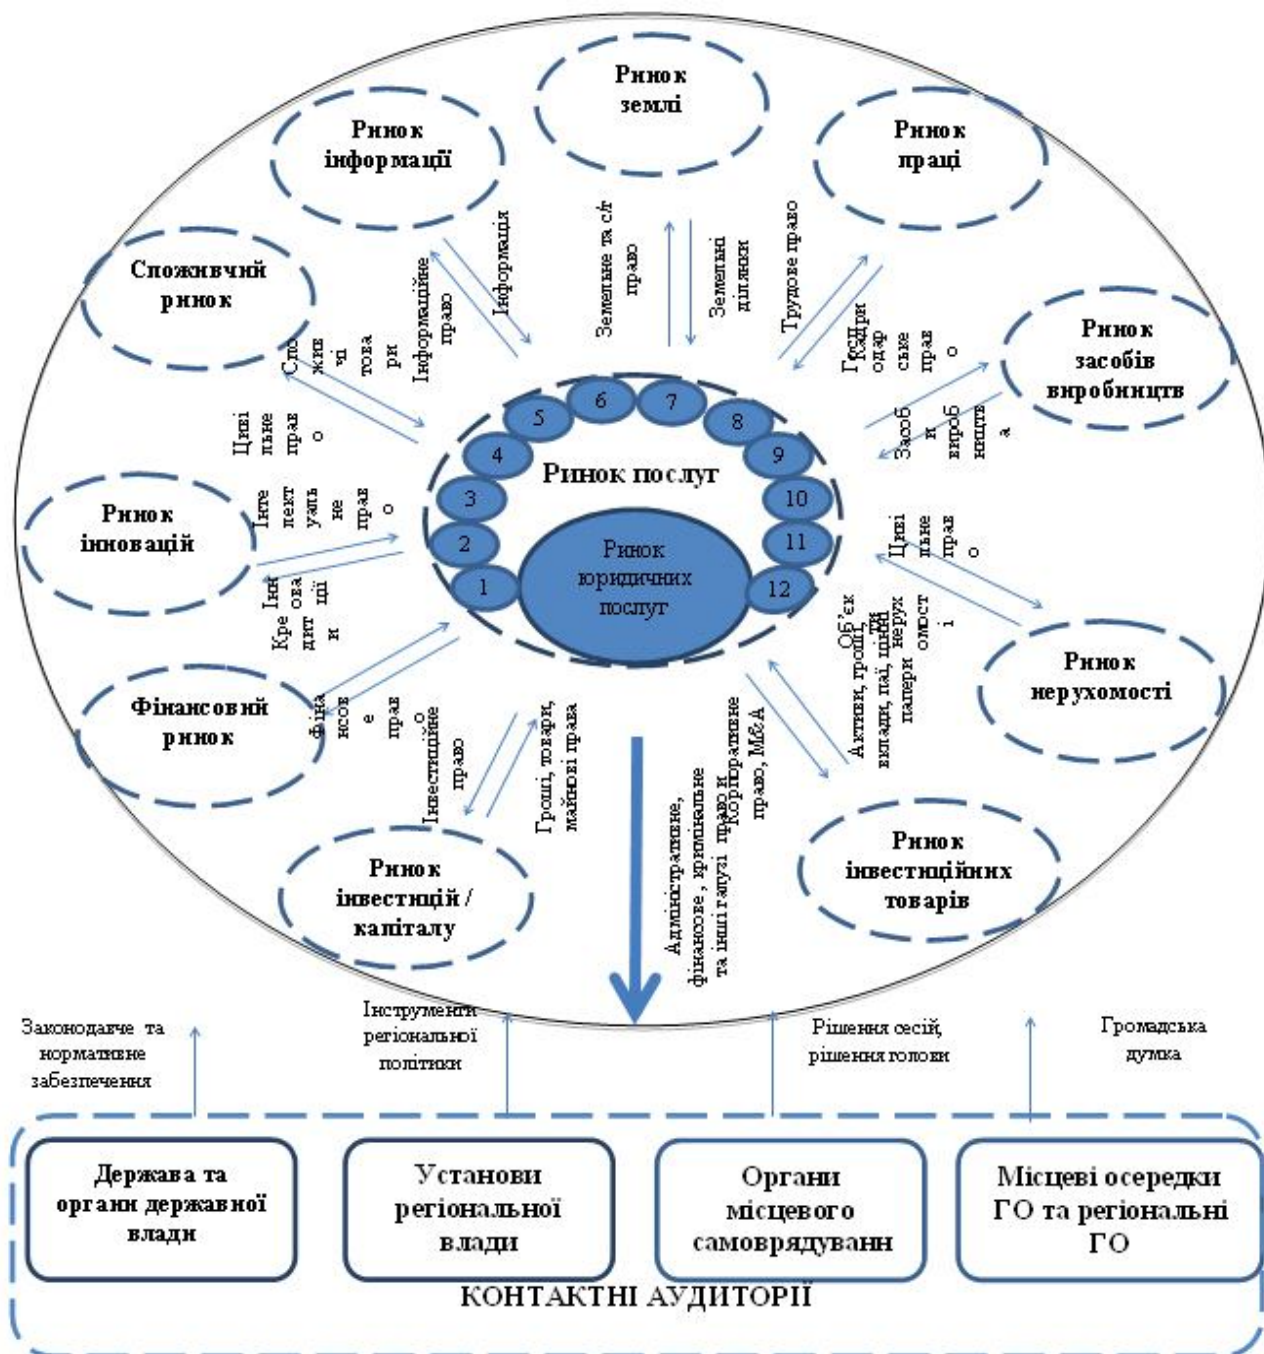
Ринок землі

Ринок інформації

Ринок праці

Споживчий ринок

Ринок засобів виробництв

Ринок інновацій

Ринок послуг

Ринок юридичних послуг

1
2
3
4
5
6
7
8
9
10
11
12

Фінансовий ринок

Ринок нерухомості

Ринок інвестицій / капіталу

Ринок інвестиційних товарів

Інформаційне право

Інформація

Земельне та с/г право

Земельні ділянки

Трудове право

Кадри

Господарське право

Засоби виробництва

Споживчі товари

Цивільне право

Інтелектуальне право

Інновації

Кредити

Фінансове право

Інвестиційне право

Гроші, товари, майнові права

Адміністративне, фінансове, кримінальне та інші галузі права

Корпоративне право, M&A

Активи, гроші, вклади, паї, цінні папери

Цивільне право

Об'єкти нерухомості

Законодавче та нормативне забезпечення

Інструменти регіональної політики

Рішення сесій, рішення голови

Громадська думка

Держава та органи державної влади

Установи регіональної влади

Органи місцевого самоврядуванн

Місцеві осередки ГО та регіональні ГО

КОНТАКТНІ АУДИТОРІЇ